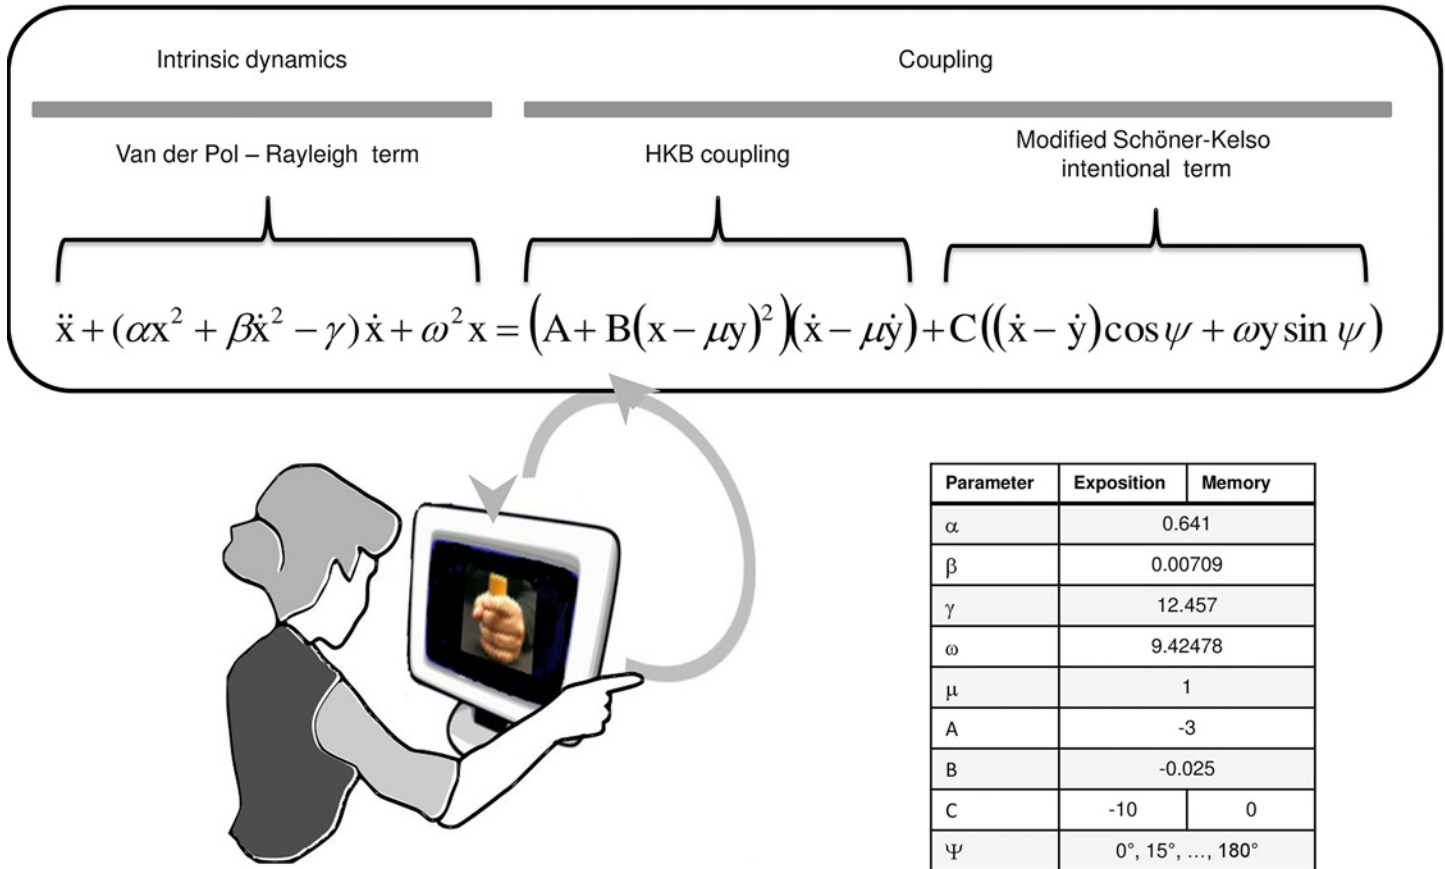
Intrinsic dynamics

Coupling

Van der Pol – Rayleigh term

HKB coupling

Modified Schöner-Kelso intentional term

$\ddot{x} + (\alpha x^2 + \beta \dot{x}^2 - \gamma)\dot{x} + \omega^2 x = \left(A + B(x - \mu y)^2\right)(\dot{x} - \mu \dot{y}) + C\left((\dot{x} - \dot{y})\cos\psi + \omega y \sin\psi\right)$

| Parameter | Exposition | Memory |
|---|---|---|
| α | 0.641 | |
| β | 0.00709 | |
| γ | 12.457 | |
| ω | 9.42478 | |
| μ | 1 | |
| A | -3 | |
| B | -0.025 | |
| C | -10 | 0 |
| Ψ | 0°, 15°, ..., 180° | |